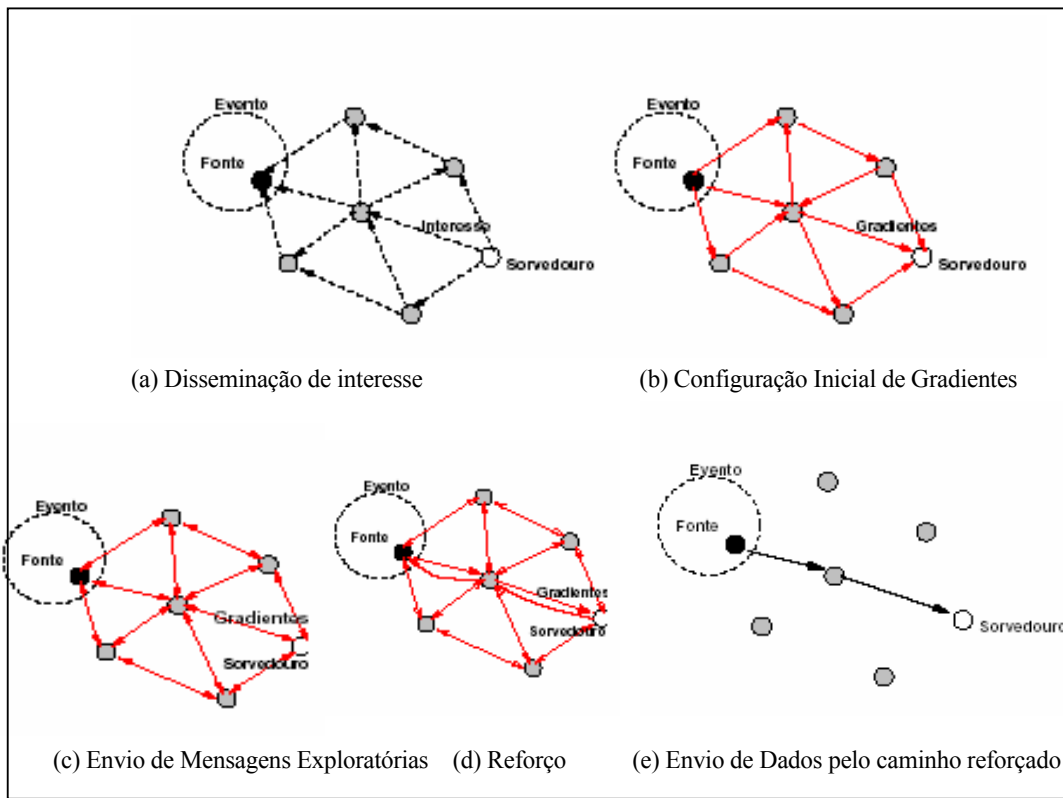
Evento

Fonte

Interesse

Sorvedouro

(a) Disseminação de interesse

Evento

Fonte

Gradientes

Sorvedouro

(b) Configuração Inicial de Gradientes

Evento

Fonte

Gradientes

Sorvedouro

(c) Envio de Mensagens Exploratórias

Evento

Fonte

Gradientes

Sorvedouro

(d) Reforço

Evento

Fonte

Sorvedouro

(e) Envio de Dados pelo caminho reforçado